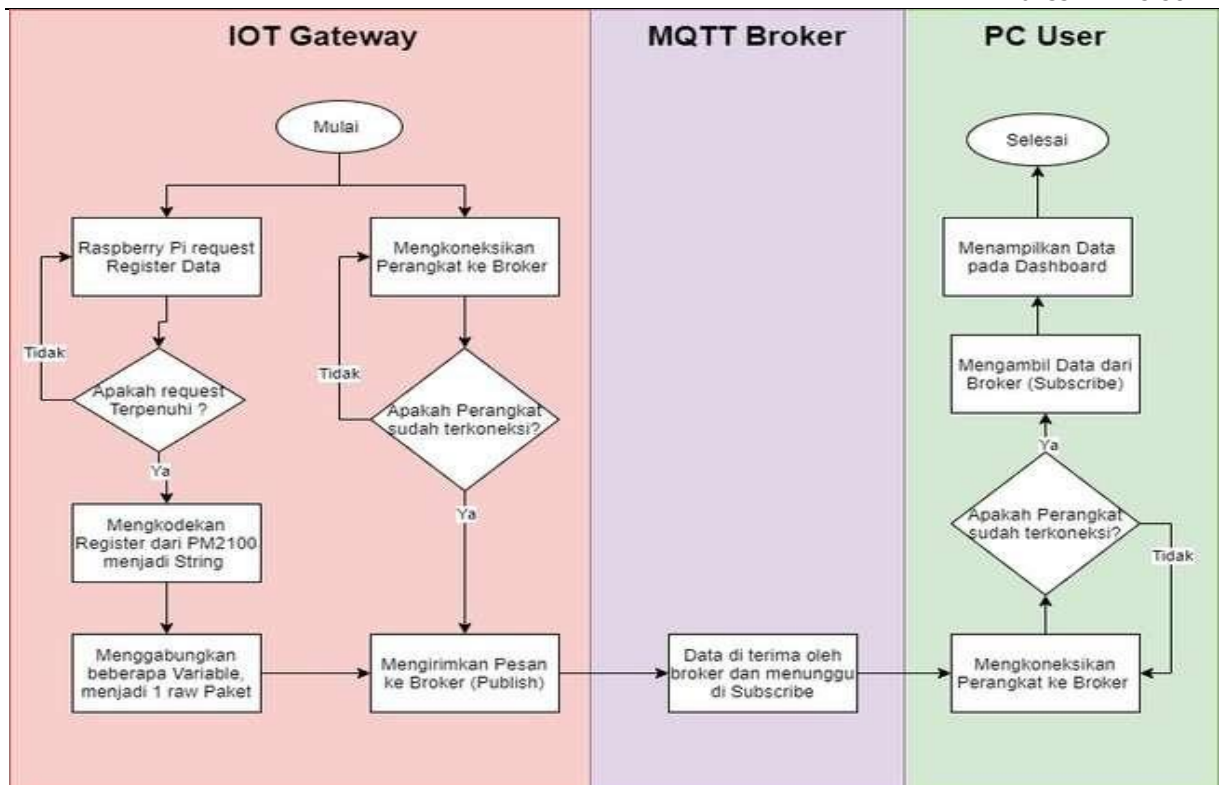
IOT Gateway

MQTT Broker

PC User

Mulai

Raspberry Pi request Register Data

Tidak

Apakah request Terpenuhi ?

Ya

Mengkodekan Register dari PM2100 menjadi String

Menggabungkan beberapa Variable, menjadi 1 raw Paket

Mengkoneksikan Perangkat ke Broker

Tidak

Apakah Perangkat sudah terkoneksi?

Ya

Mengirimkan Pesan ke Broker (Publish)

Data di terima oleh broker dan menunggu di Subscribe

Selesai

Menampilkan Data pada Dashboard

Mengambil Data dari Broker (Subscribe)

Ya

Apakah Perangkat sudah terkoneksi?

Tidak

Mengkoneksikan Perangkat ke Broker